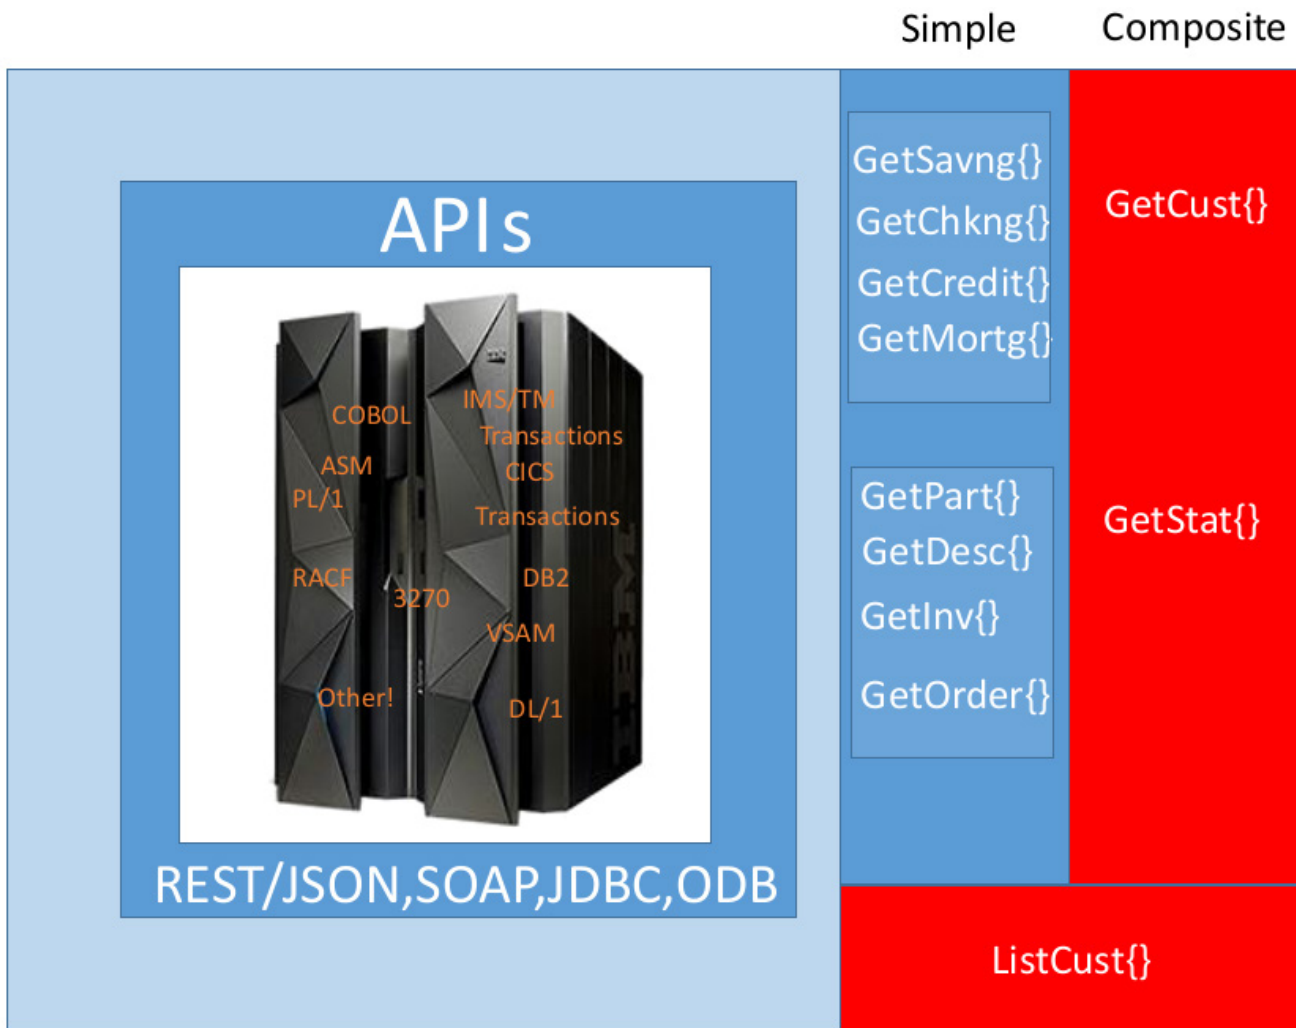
Simple Composite

APIs

COBOL
ASM
PL/1
RACF
3270
Other!
IMS/TM
Transactions
CICS
Transactions
DB2
VSAM
DL/1

REST/JSON,SOAP,JDBC,ODB

GetSavng{}
GetChkng{}
GetCredit{}
GetMortg{}

GetPart{}
GetDesc{}
GetInv{}
GetOrder{}

GetCust{}

GetStat{}

ListCust{}